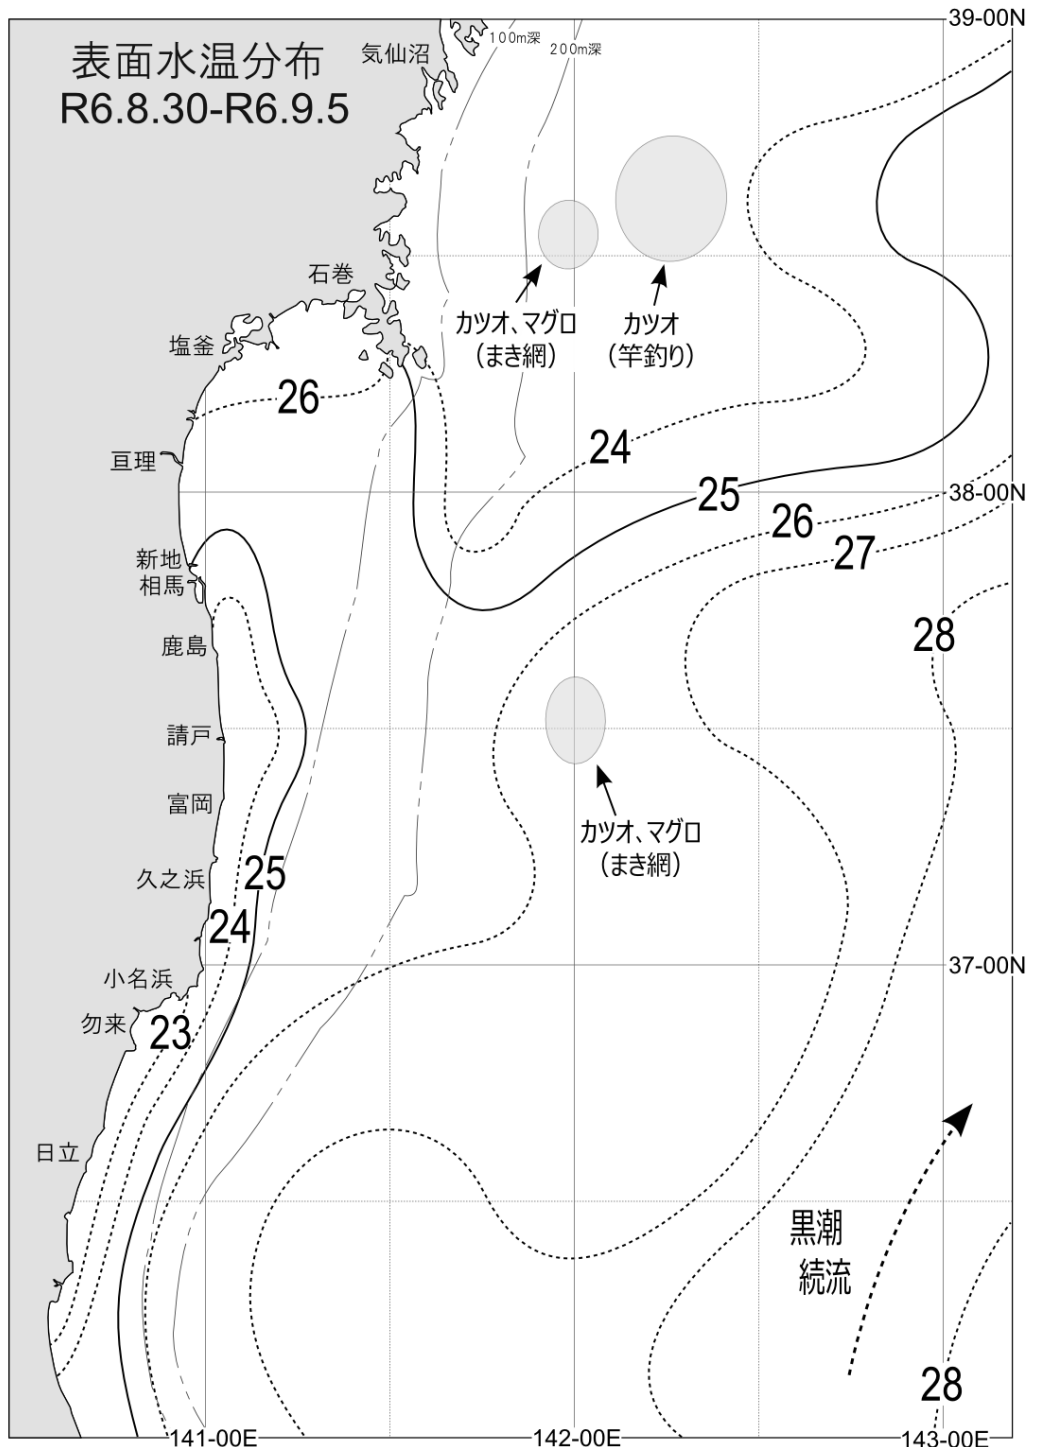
表面水温分布
R6.8.30-R6.9.5

気仙沼
100m深
200m深
39-00N

石巻
カツオ、マグロ
(まき網)
カツオ
(竿釣り)

塩釜
26
亘理
24
25
38-00N
26
27
新地
相馬
28
鹿島
請戸
カツオ、マグロ
(まき網)
富岡
久之浜
25
24
小名浜
37-00N
勿来
23
日立
黒潮
続流
28
141-00E
142-00E
143-00E